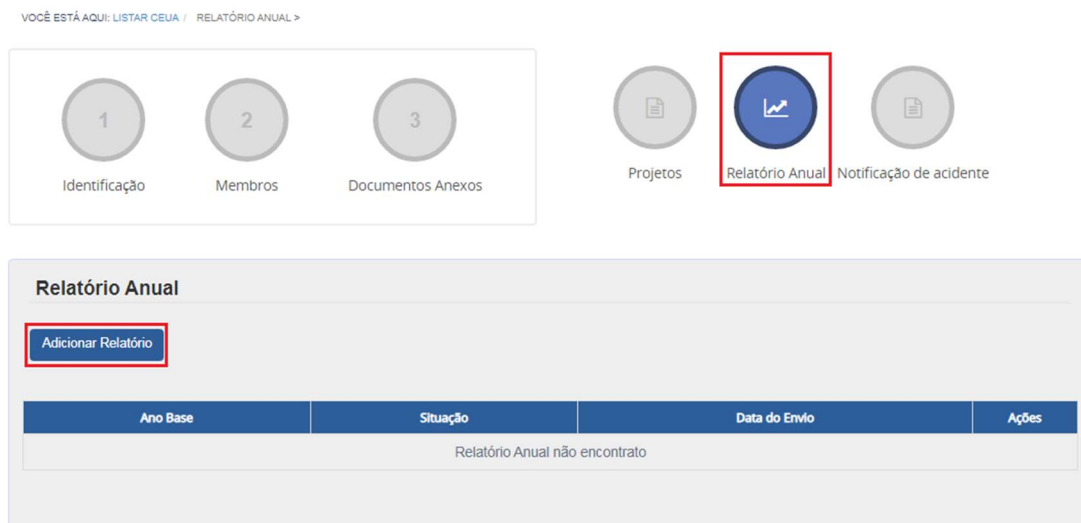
VOCÊ ESTÁ AQUI: LISTAR CEUA / RELATÓRIO ANUAL >

1
Identificação

2
Membros

3
Documentos Anexos

Projetos

Relatório Anual

Notificação de acidente

Relatório Anual

Adicionar Relatório

| Ano Base | Situação | Data do Envio | Ações |
|---|---|---|---|
| Relatório Anual não encontrato | | | |